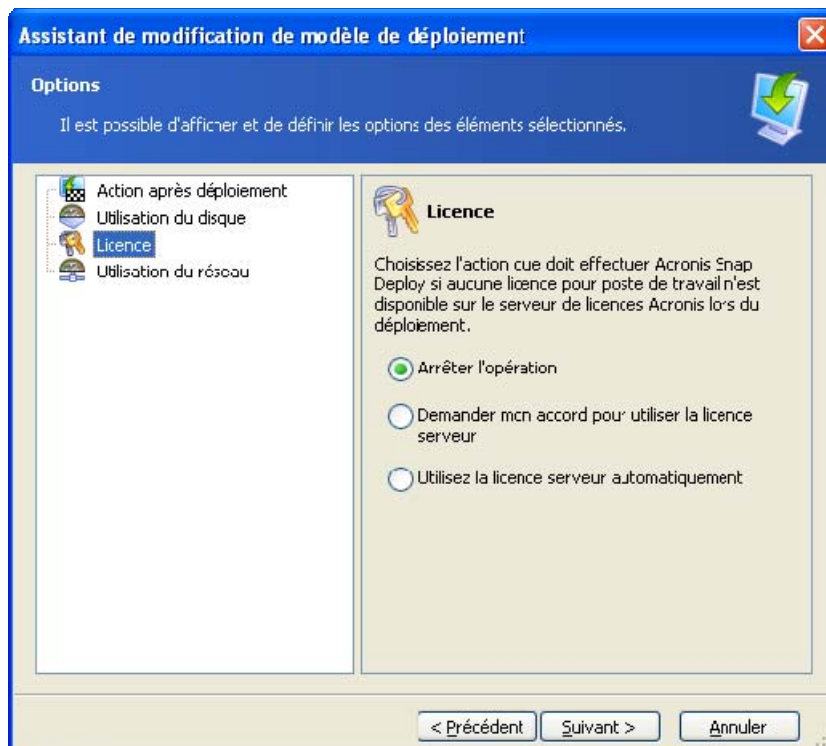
Assistant de modification de modèle de déploiement

Options

Il est possible d'afficher et de définir les options des éléments sélectionnés.

Action après déploiement
Utilisation du disque
Licence
Utilisation du réseau

Licence

Choisissez l'action que doit effectuer Acronis Snap Deploy si aucune licence pour poste de travail n'est disponible sur le serveur de licences Acronis lors du déploiement.

Arrêter l'opération

Demander mon accord pour utiliser la licence serveur

Utilisez la licence serveur automatiquement

< Précédent
Suivant >
Annuler